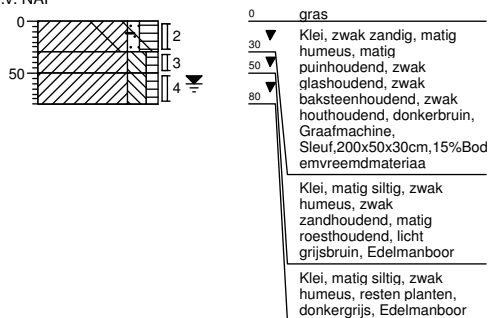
t.o.v. NAP

0
50
2
3
4

0
30
50
80

gras

Klei, zwak zandig, matig humeus, matig puinhoudend, zwak glashoudend, zwak baksteenhoudend, zwak houthoudend, donkerbruin, Graafmachine, Sleuf,200x50x30cm,15%Bodemvreemdmateriaa

Klei, matig siltig, zwak humeus, zwak zandhoudend, matig roesthoudend, licht grijsbruin, Edelmanboor

Klei, matig siltig, zwak humeus, resten planten, donkergrijs, Edelmanboor